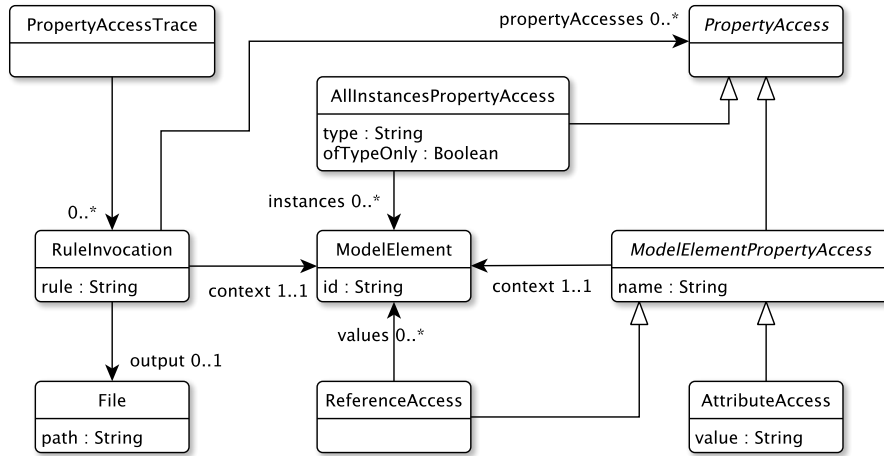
PropertyAccessTrace

propertyAccesses 0..*

PropertyAccess

AllInstancesPropertyAccess

type : String
ofTypeOnly : Boolean

instances 0..*

0..*

RuleInvocation

rule : String

context 1..1

ModelElement

id : String

context 1..1

ModelElementPropertyAccess

name : String

values 0..*

output 0..1

File

path : String

ReferenceAccess

AttributeAccess

value : String